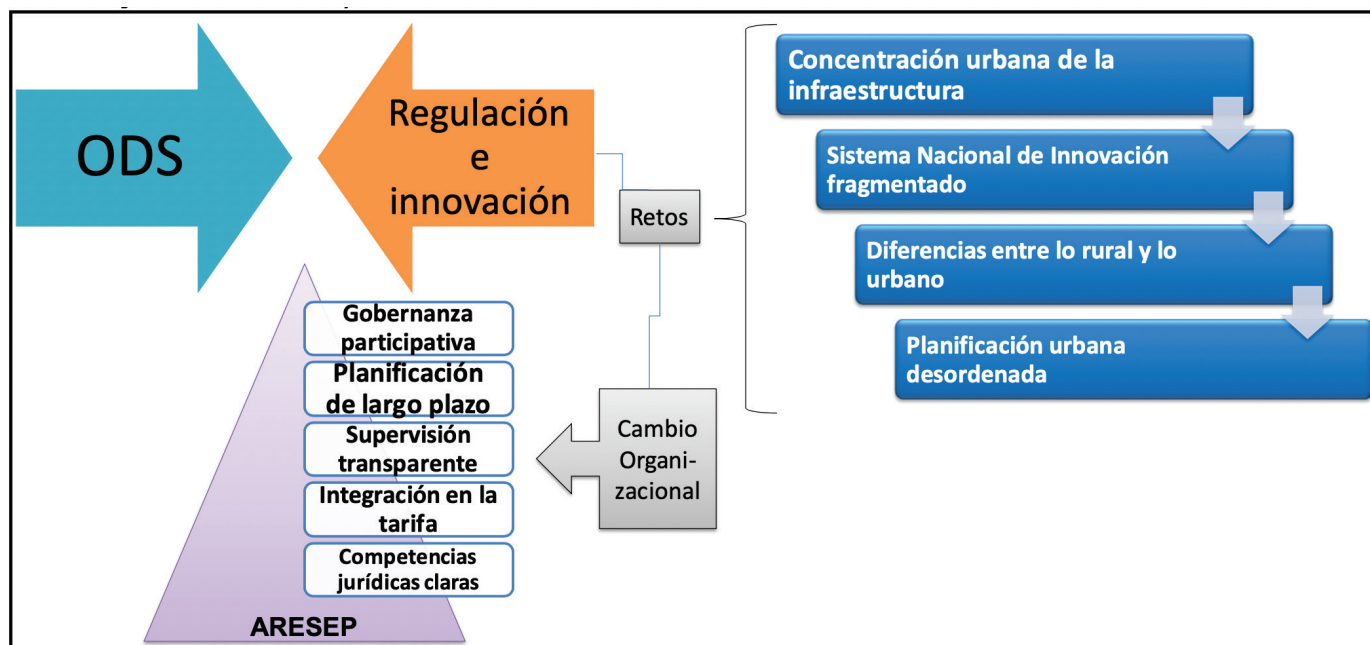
ODS

Regulación e innovación

Retos

Concentración urbana de la infraestructura

Sistema Nacional de Innovación fragmentado

Diferencias entre lo rural y lo urbano

Planificación urbana desordenada

Cambio Organizacional

Gobernanza participativa

Planificación de largo plazo

Supervisión transparente

Integración en la tarifa

Competencias jurídicas claras

ARESEP